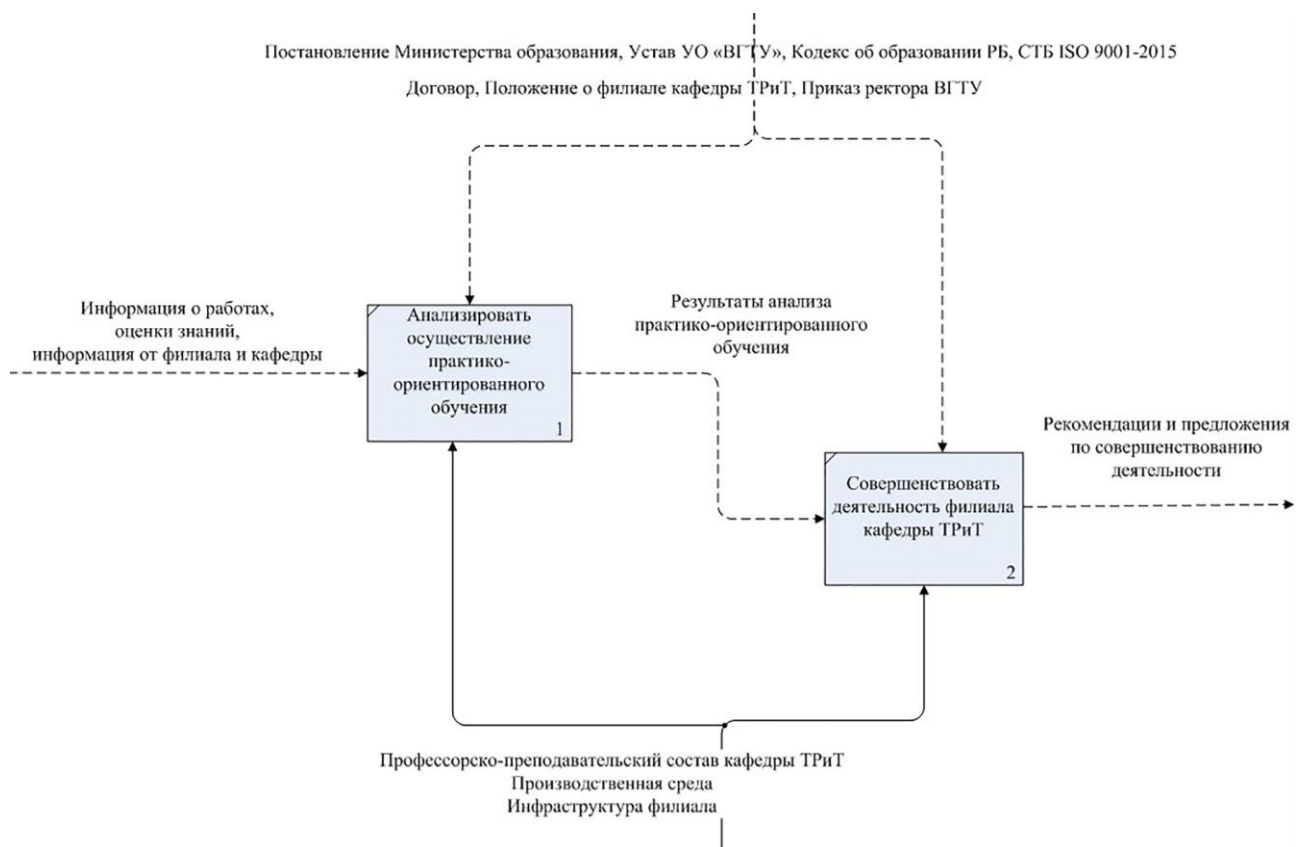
Постановление Министерства образования, Устав УО «ВГТУ», Кодекс об образовании РБ, СТБ ISO 9001-2015

Договор, Положение о филиале кафедры ТРиТ, Приказ ректора ВГТУ

Информация о работах, оценки знаний, информация от филиала и кафедры

Анализировать осуществление практико-ориентированного обучения

1

Результаты анализа практико-ориентированного обучения

Совершенствовать деятельность филиала кафедры ТРиТ

2

Рекомендации и предложения по совершенствованию деятельности

Профессорско-преподавательский состав кафедры ТРиТ
Производственная среда
Инфраструктура филиала